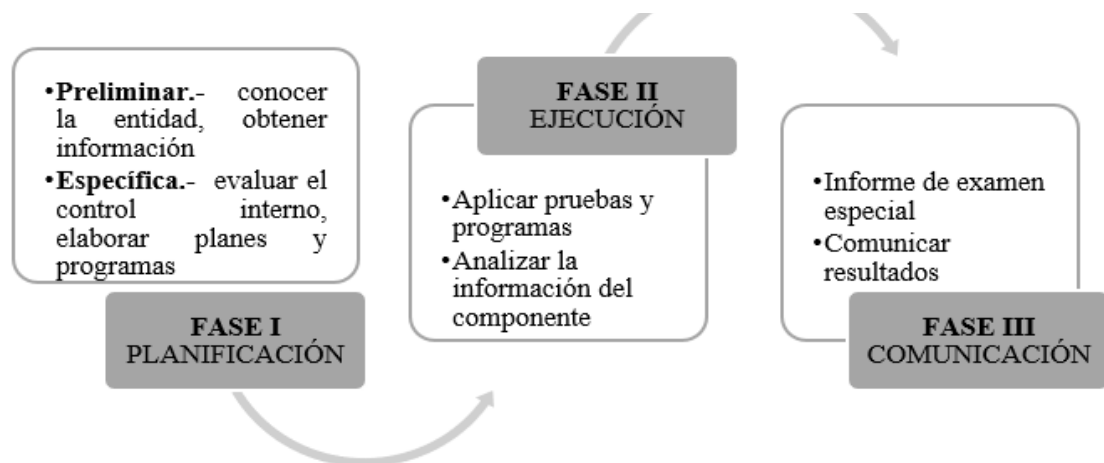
• **Preliminar.**- conocer la entidad, obtener información
• **Específica.**- evaluar el control interno, elaborar planes y programas

**FASE I**
PLANIFICACIÓN

**FASE II**
EJECUCIÓN

• Aplicar pruebas y programas
• Analizar la información del componente

• Informe de examen especial
• Comunicar resultados

**FASE III**
COMUNICACIÓN